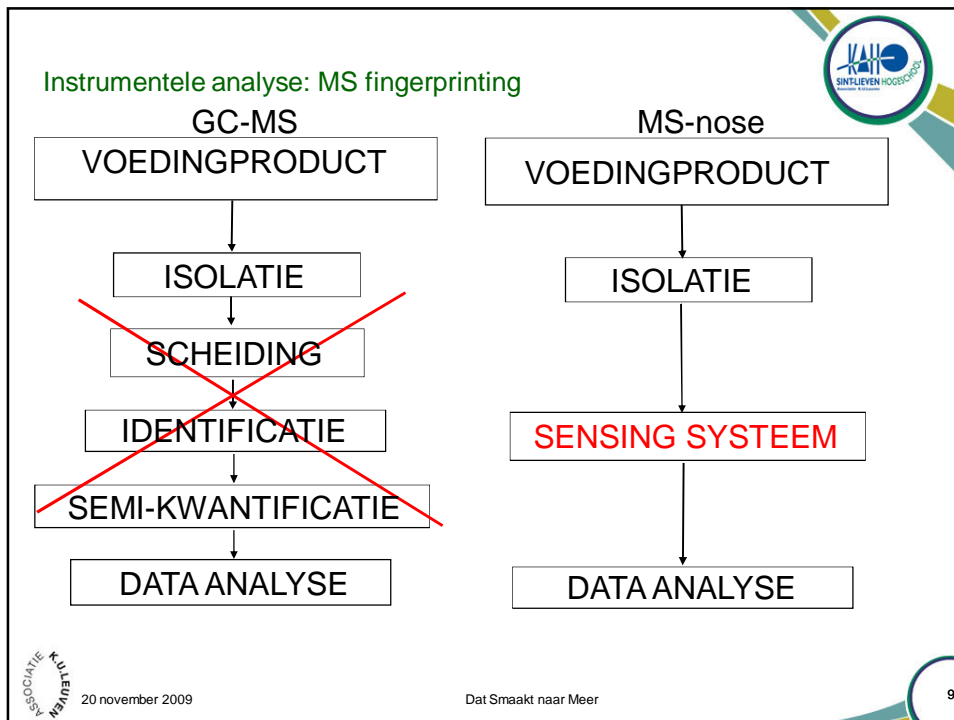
KAHO
SINT-LIEVEN HOGESCHOOL

Instrumentele analyse: MS fingerprinting

GC-MS

VOEDINGPRODUCT

ISOLATIE

SCHEIDING

IDENTIFICATIE

SEMI-KWANTIFICATIE

DATA ANALYSE

MS-nose

VOEDINGPRODUCT

ISOLATIE

SENSING SYSTEEM

DATA ANALYSE

ASSOCIATIE K.U.LEUVEN

20 november 2009

Dat Smaakt naar Meer

9